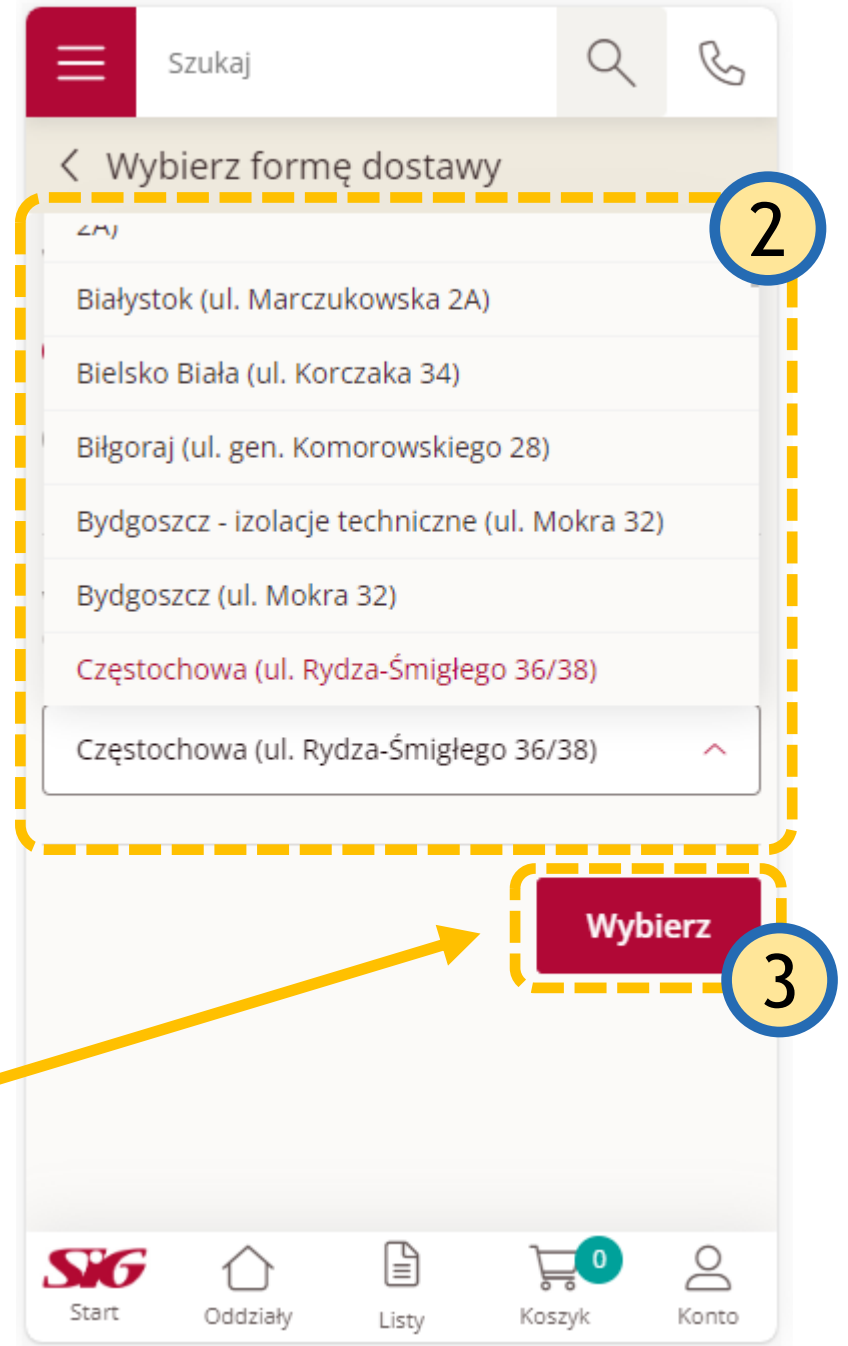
Szukaj

Wybierz formę dostawy

2

2A)

Białystok (ul. Marczukowska 2A)

Bielsko Biała (ul. Korczaka 34)

Biłgoraj (ul. gen. Komorowskiego 28)

Bydgoszcz - izolacje techniczne (ul. Mokra 32)

Bydgoszcz (ul. Mokra 32)

Częstochowa (ul. Rydza-Śmigłego 36/38)

Częstochowa (ul. Rydza-Śmigłego 36/38)

Wybierz

3

SIG Start
Oddziały
Listy
0
Koszyk
Konto